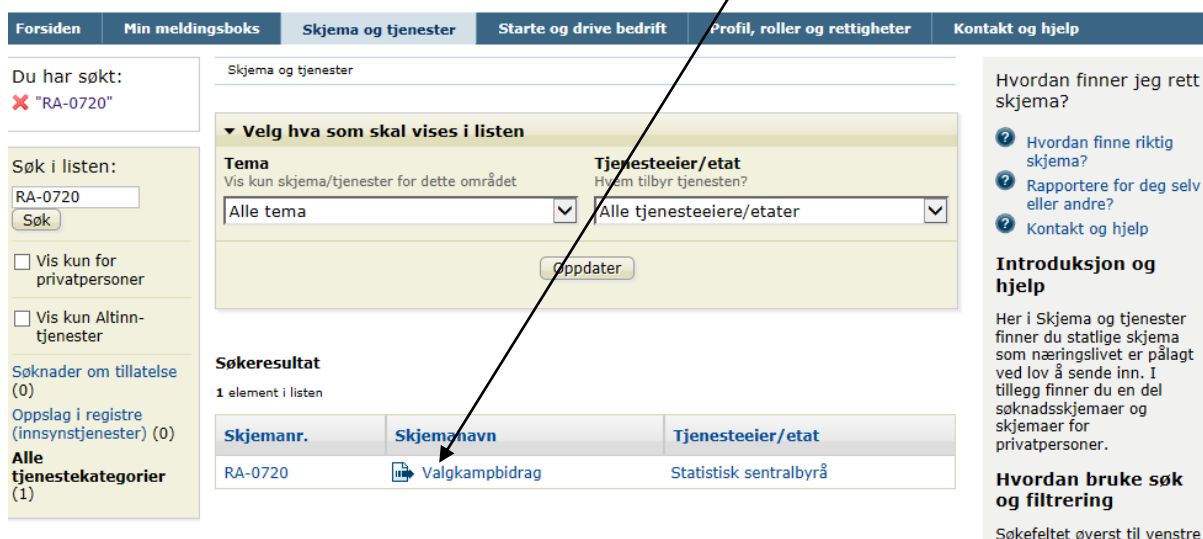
Forsiden | Min meldingsboks | Skjema og tjenester | Starte og drive bedrift | Profil, roller og rettigheter | Kontakt og hjelp

Du har søkt:
"RA-0720"

Søk i listen:
RA-0720
Søk

Vis kun for privatpersoner

Vis kun Altinn-tjenester

Søknader om tillatelse (0)
Oppslag i registre (innsynstjenester) (0)
Alle tjenestekategorier (1)

Skjema og tjenester

▼ Velg hva som skal vises i listen

Tema
Vis kun skjema/tjenester for dette området
Alle tema

Tjenesteeier/etat
Hvem tilbyr tjenesten?
Alle tjenesteeiere/etater

Oppdater

Søkeresultat
1 element i listen

| Skjemanr. | Skjemanavn | Tjenesteeier/etat |
|---|---|---|
| RA-0720 | Valgkampbidrag | Statistisk sentralbyrå |

Hvordan finner jeg rett skjema?

Hvordan finne riktig skjema?
Rapportere for deg selv eller andre?
Kontakt og hjelp

Introduksjon og hjelp

Her i Skjema og tjenester finner du statlige skjema som næringslivet er pålagt ved lov å sende inn. I tillegg finner du en del søknadsskjemaer og skjemaer for privatpersoner.

Hvordan bruke søk og filtrering

Søkefeltet øverst til venstre